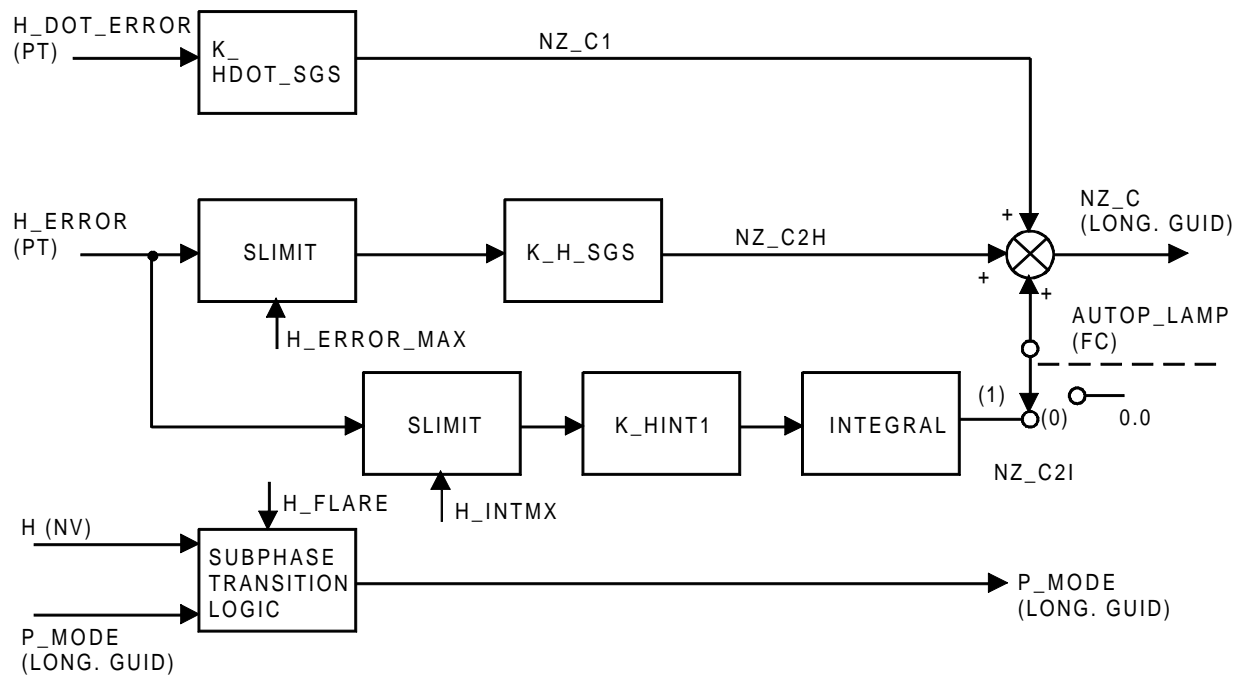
H_DOT_ERROR (PT)

K_ HDOT_SGS

NZ_C1

H_ERROR (PT)

SLIMIT

K_H_SGS

NZ_C2H

+

+

+

NZ_C (LONG. GUID)

H_ERROR_MAX

AUTOP_LAMP (FC)

SLIMIT

K_HINT1

INTEGRAL

(1)

(0)

0.0

NZ_C2I

H_FLARE

H_INTMX

H (NV)

SUBPHASE TRANSITION LOGIC

P_MODE (LONG. GUID)

P_MODE (LONG. GUID)